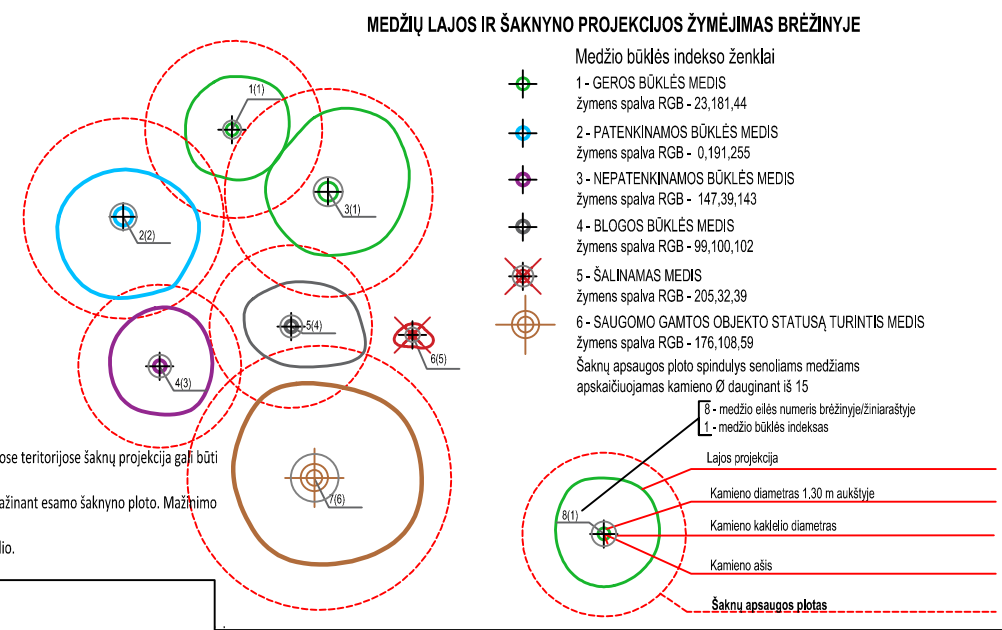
MEDŽIŲ LAJOS IR ŠAKNYNO PROJEKCIJOS ŽYMĖJIMAS BRĖŽINYJE

Medžio būklės indekso ženklai

1 - GEROS BŪKLĖS MEDIS
žymens spalva RGB - 23,181,44

2 - PATENKINAMOS BŪKLĖS MEDIS
žymens spalva RGB - 0,191,255

3 - NEPATENKINAMOS BŪKLĖS MEDIS
žymens spalva RGB - 147,39,143

4 - BLOGOS BŪKLĖS MEDIS
žymens spalva RGB - 99,100,102

5 - ŠALINAMAS MEDIS
žymens spalva RGB - 205,32,39

6 - SAUGOMO GAMTOS OBJEKTO STATUSĄ TURINTIS MEDIS
žymens spalva RGB - 176,108,59

Šaknų apsaugos ploto spindulys senoliams medžiams apskaičiuojamas kamieno Ø dauginant iš 15

1(1)
3(1)
2(2)
5(4)
6(5)
4(3)
7(6)

ose teritorijose šaknų projekcija gali būti
ažinant esamo šaknyno ploto. Mažinimo
lio.

8 - medžio eilės numeris brėžinyje/žiniaraštyje
1 - medžio būklės indeksas

8(1)

Lajos projekcija
Kamieno diametras 1.30 m aukštyje
Kamieno kaklelio diametras
Kamieno ašis
Šaknų apsaugos plotas